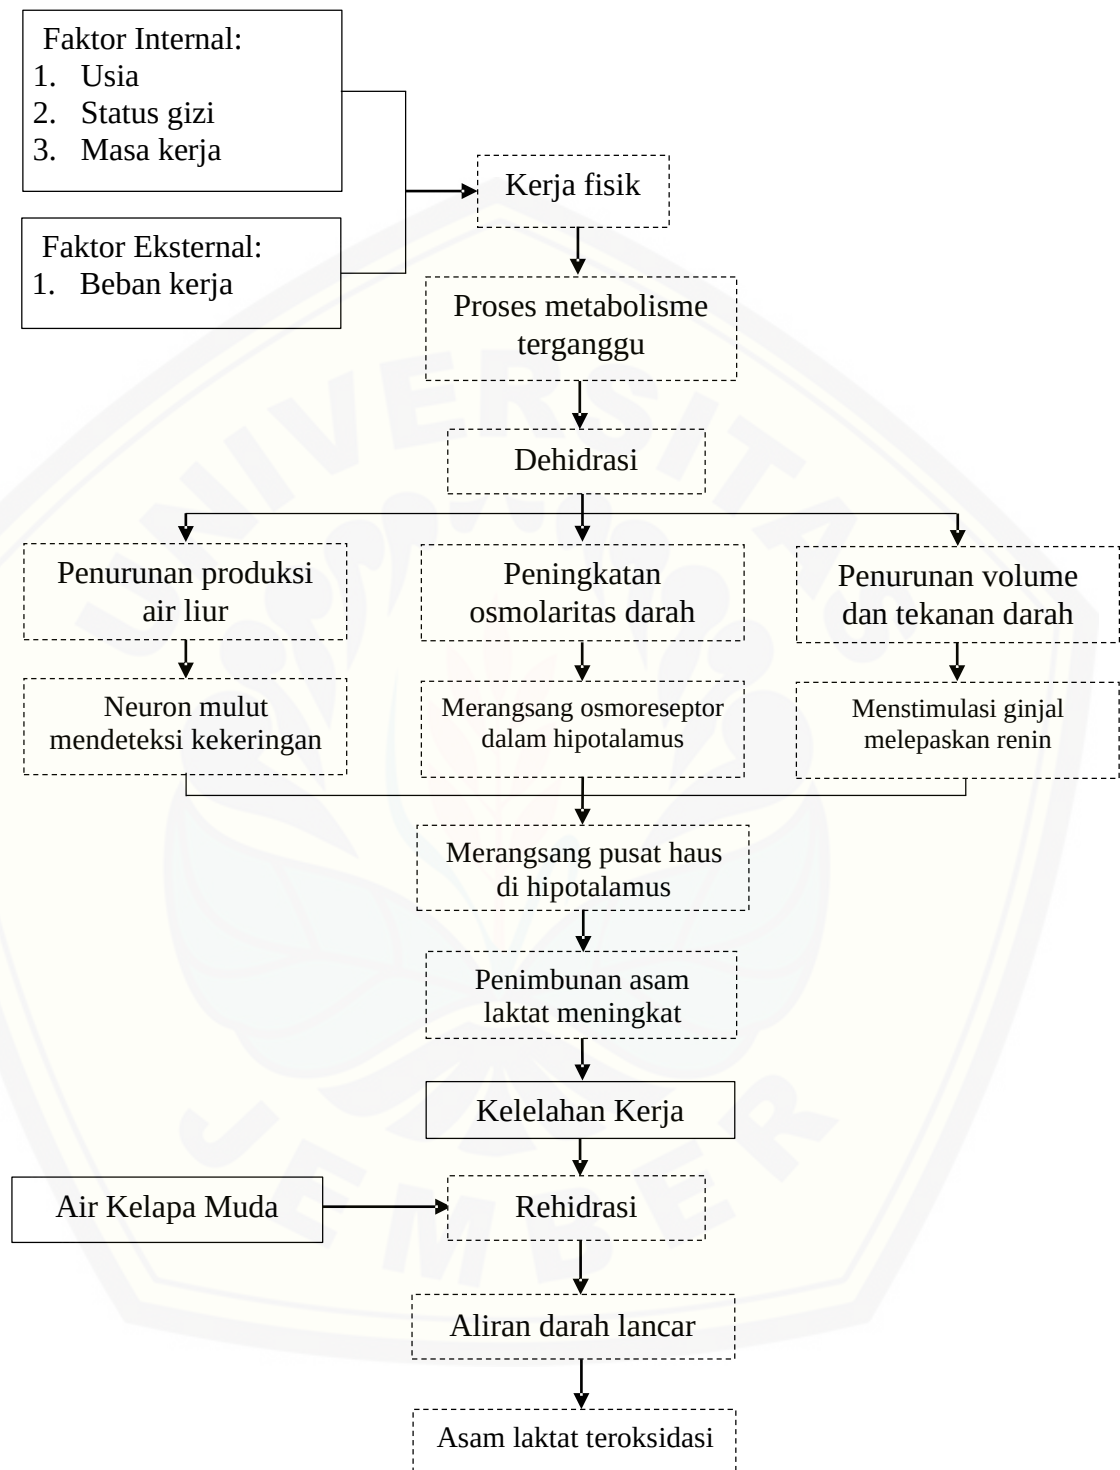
Faktor Internal:
1. Usia
2. Status gizi
3. Masa kerja

Faktor Eksternal:
1. Beban kerja

Kerja fisik

Proses metabolisme terganggu

Dehidrasi

Penurunan produksi air liur

Peningkatan osmolaritas darah

Penurunan volume dan tekanan darah

Neuron mulut mendeteksi kekeringan

Merangsang osmoreseptor dalam hipotalamus

Menstimulasi ginjal melepaskan renin

Merangsang pusat haus di hipotalamus

Penimbunan asam laktat meningkat

Kelelahan Kerja

Air Kelapa Muda

Rehidrasi

Aliran darah lancar

Asam laktat teroksidasi